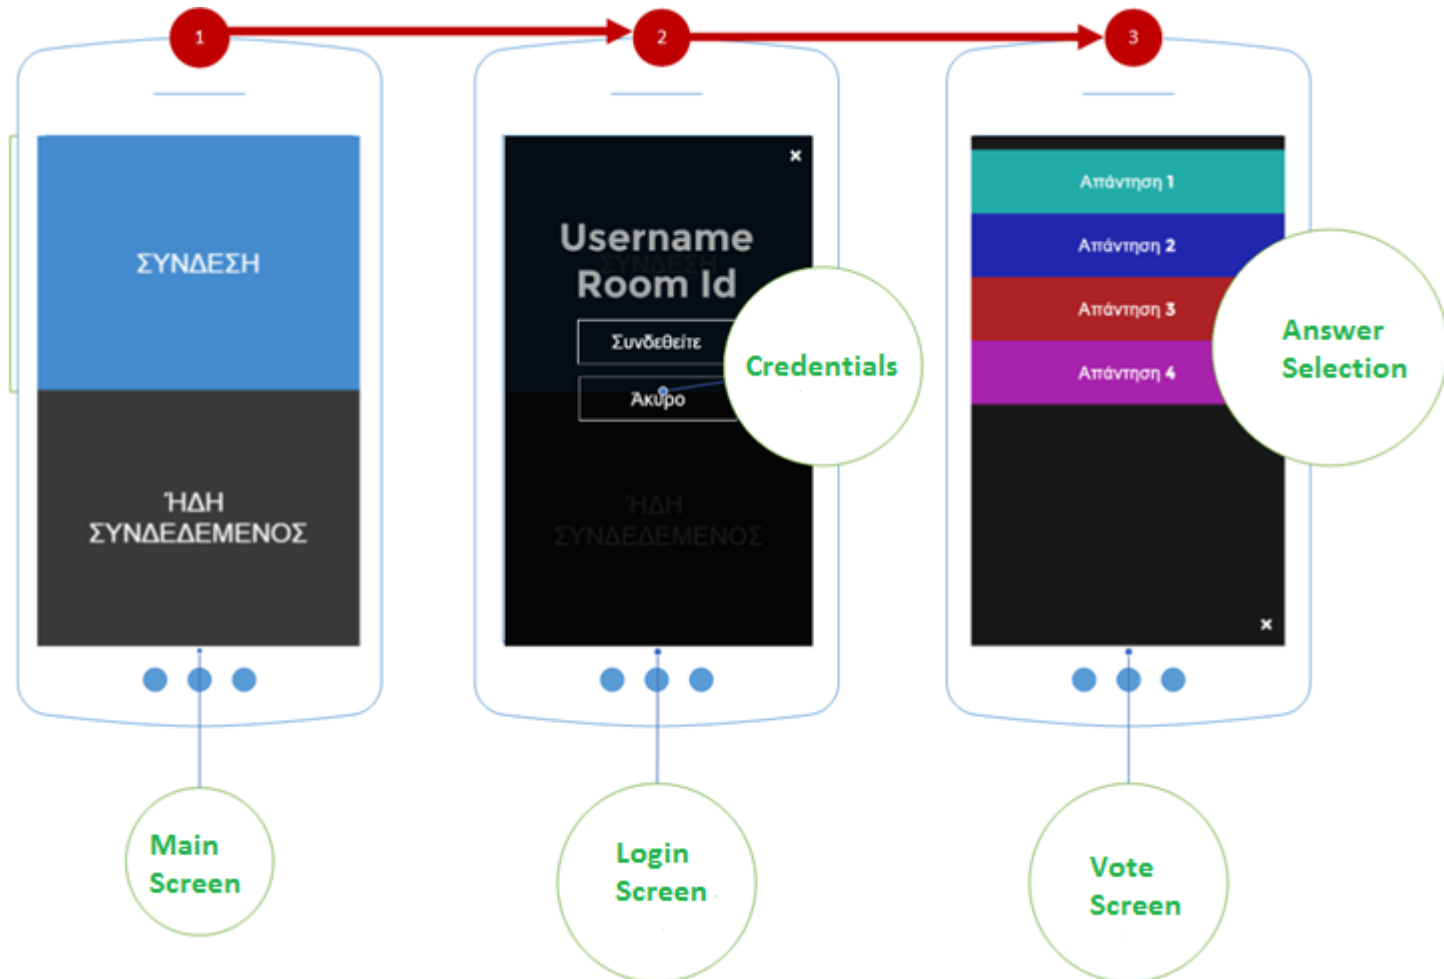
1

2

3

ΣΥΝΔΕΣΗ

ΉΔΗ ΣΥΝΔΕΔΕΜΕΝΟΣ

×

Username Room Id

Συνδεθείτε

Άκυρο

Credentials

ΉΔΗ ΣΥΝΔΕΔΕΜΕΝΟΣ

Απάντηση 1

Απάντηση 2

Απάντηση 3

Απάντηση 4

Answer Selection

×

Main Screen

Login Screen

Vote Screen